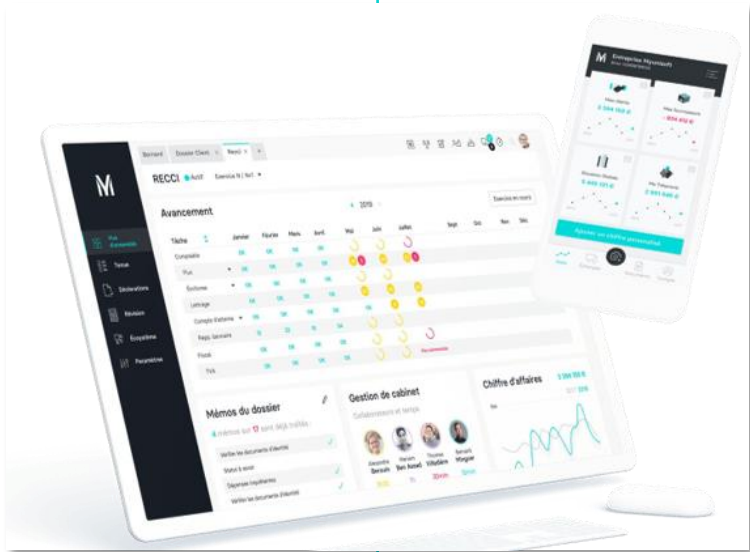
Bernard | Dossier Client | Recci

RECCI Actif | Exercice N / N+1

Avancement

2019

Exercice en cours

Tâche | Janvier | Février | Mars | Avril | Mai | Juin | Juillet | Sept | Oct | Nov | Déc

Comptable

Plus

Écritures

Lettrage

Compte d'attente

Régul. bancaire

Fiscal

TVA

Mon Commande

Tâches

Déclarations

Révision

Écosystème

Paramètres

Mémos du dossier

4 mémos sur 17 sont déjà traités

Vérifier les documents d'identité

Statut à revoir

Dépenses impayées

Vérifier les documents d'identité

Gestion de cabinet

Collaborateurs et temps

Alexandre Bernais | Mariam Ben Anad | Thomas Villaliers | Benoît Wagner

Chiffre d'affaires

Entreprise Myunisoft

Mes clients

Mes fournisseurs

Situation Globale

Ma Trésorerie

Ajouter un chiffre personnalisé